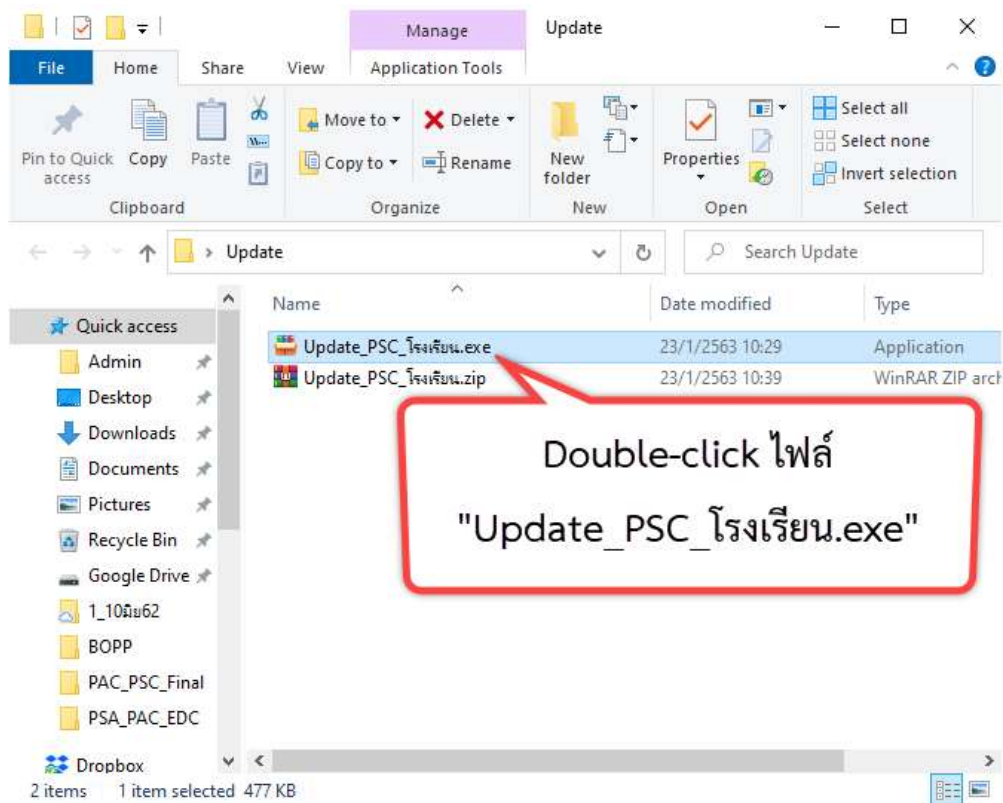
Manage Update

File Home Share View Application Tools

Pin to Quick access Copy Paste
Clipboard

Move to Delete
Copy to Rename
Organize

New folder
New

Properties
Open

Select all
Select none
Invert selection
Select

Update

Search Update

Quick access
Admin
Desktop
Downloads
Documents
Pictures
Recycle Bin
Google Drive
1_10มิย62
BOPP
PAC_PSC_Final
PSA_PAC_EDC
Dropbox

| Name | Date modified | Type |
|---|---|---|
| Update_PSC_โรงเรียน.exe | 23/1/2563 10:29 | Application |
| Update_PSC_โรงเรียน.zip | 23/1/2563 10:39 | WinRAR ZIP arch |

Double-click ไฟล์ "Update_PSC_โรงเรียน.exe"

2 items 1 item selected 477 KB